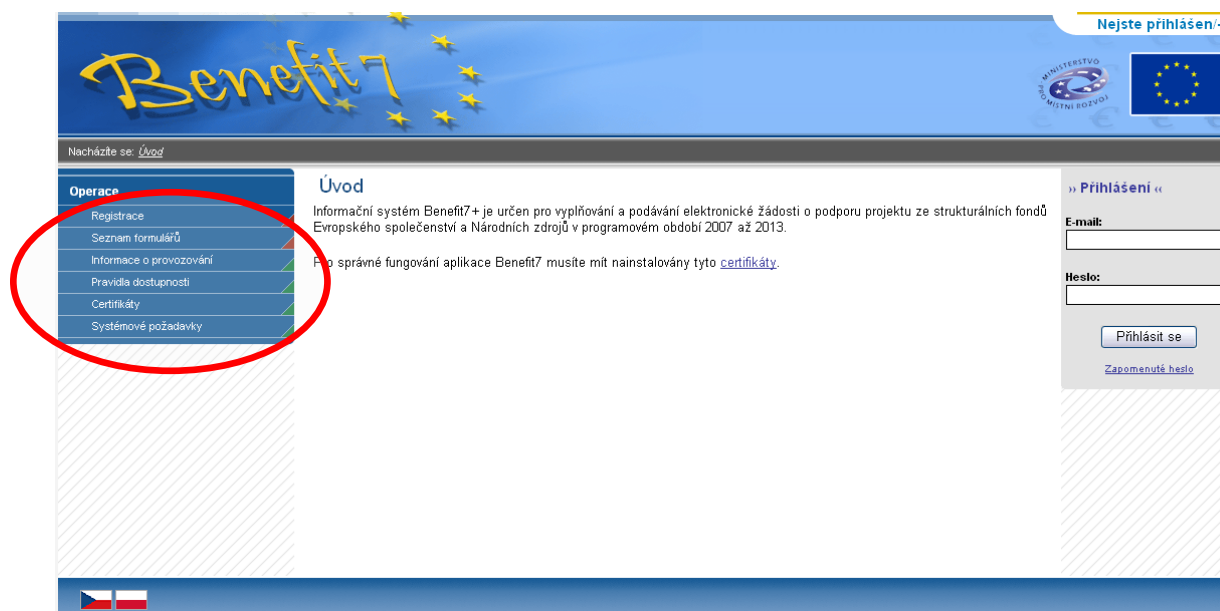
Nejste přihlášen/-

Benefit7

MINISTERSTVO PRO MÍSTNÍ ROZVOJ

Nacházíte se: Úvod

Operace
Registrace
Seznam formulářů
Informace o provozování
Pravidla dostupnosti
Certifikáty
Systémové požadavky

Úvod

Informační systém Benefit7+ je určen pro vyplňování a podávání elektronické žádosti o podporu projektu ze strukturálních fondů Evropského společenství a Národních zdrojů v programovém období 2007 až 2013.

Pro správné fungování aplikace Benefit7 musíte mít nainstalovány tyto certifikáty.

›› Přihlášení ‹‹

E-mail:

Heslo:

Přihlásit se

Zapomenuté heslo